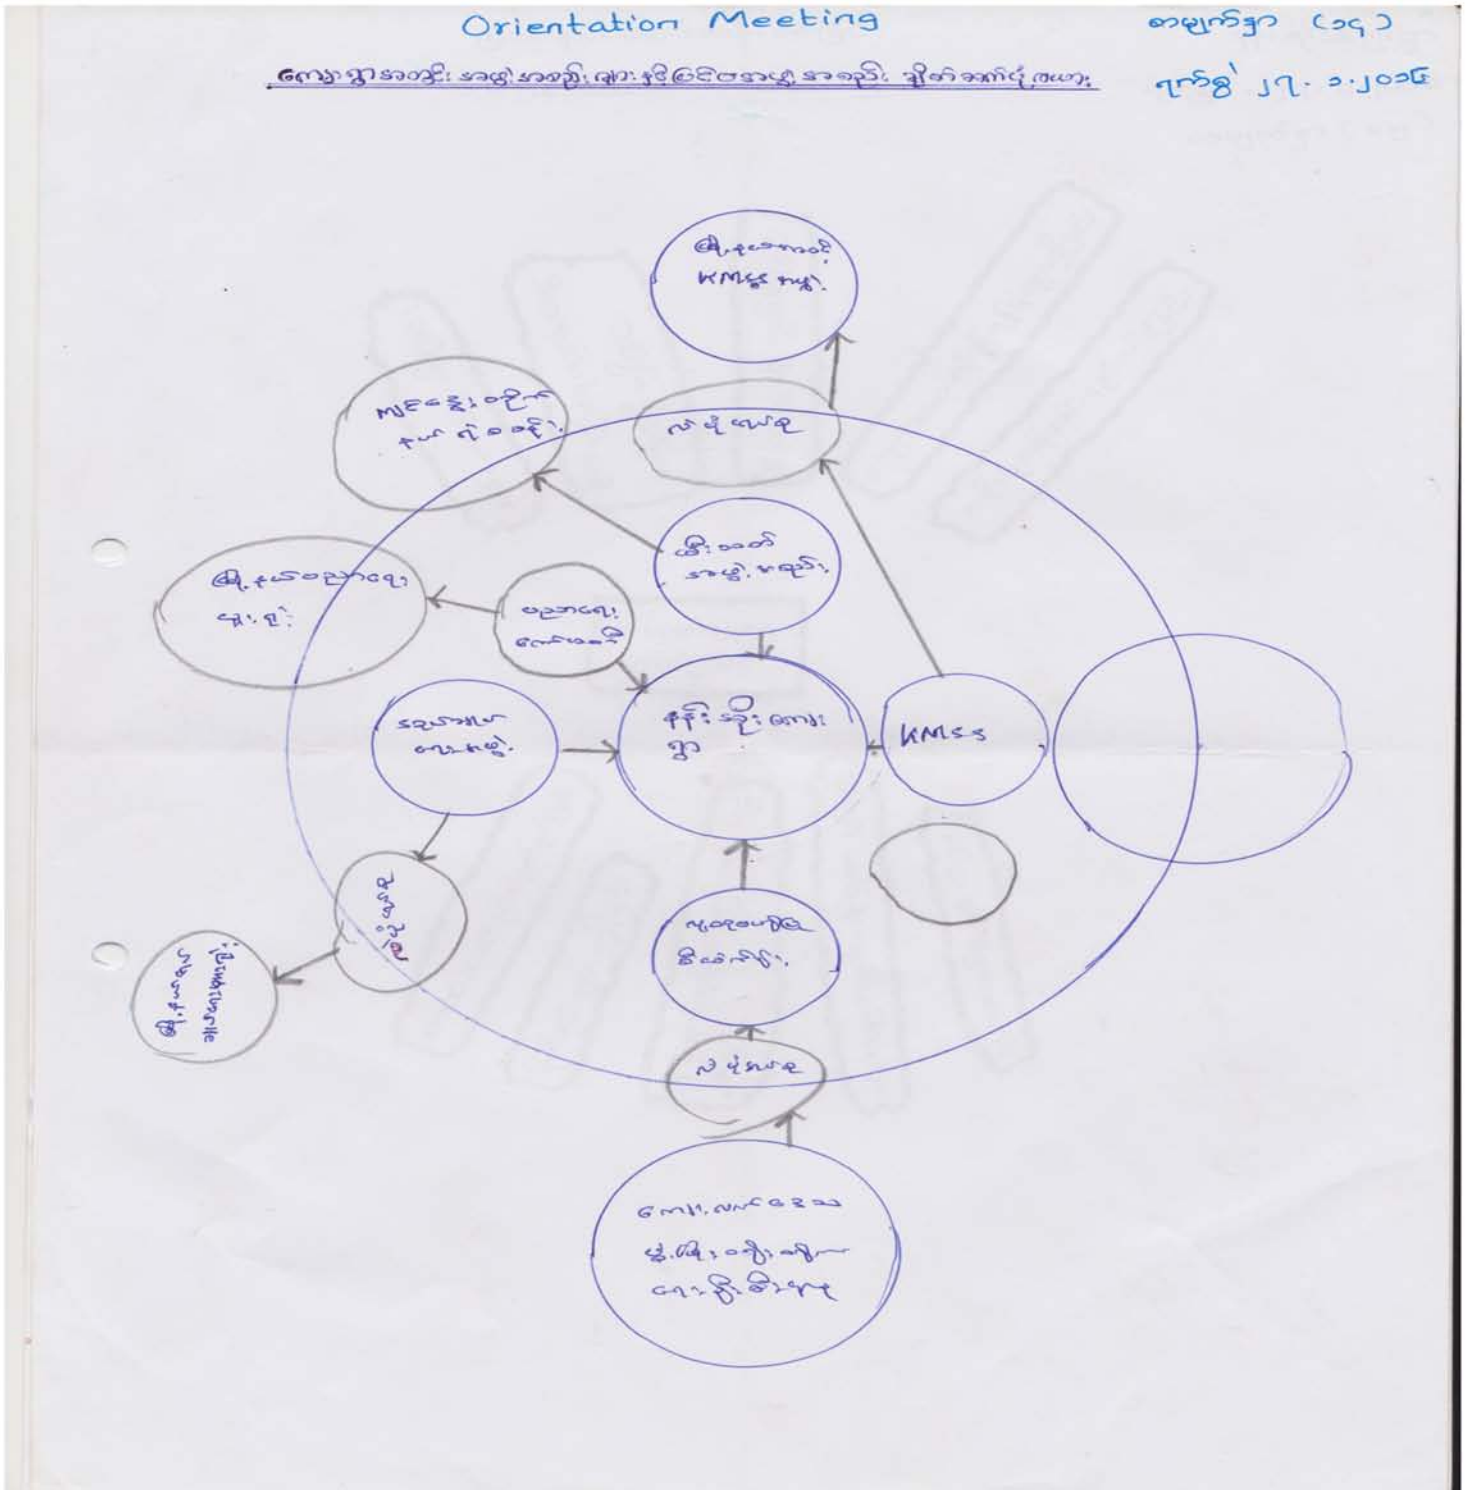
Orientation Meeting

တမူကျေးရွာ (၁၄)

ကျေးရွာအတွင်း အဖွဲ့အစည်းများနှင့်ပြင်ပအဖွဲ့အစည်း ချိတ်ဆက်ပုံဇယား

ရက်စွဲ ၂၇.၁.၂၀၁၅

မြို့နယ်အဆင့် KMSS အဖွဲ့

MSF ဆေးခန်း စဉ်ကျောင်း

လယ်ယာ

မြို့နယ်ပညာရေး မှူးရုံး

ထိုးဆတ် အဖွဲ့အစည်း

ပညာရေး ကော်မတီ

ရပ်ဆွေမှ ဝန်ထမ်း

နှင်းဆီကျေးရွာ

KMSS

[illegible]

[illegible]

ကျေးလက်ဖွံ့ဖြိုး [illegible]

ဆုံးအုပ်

ကျေးလက်ဒေသ ဖွံ့ဖြိုးတိုးတက်ရေး ဦးစီးဌာန